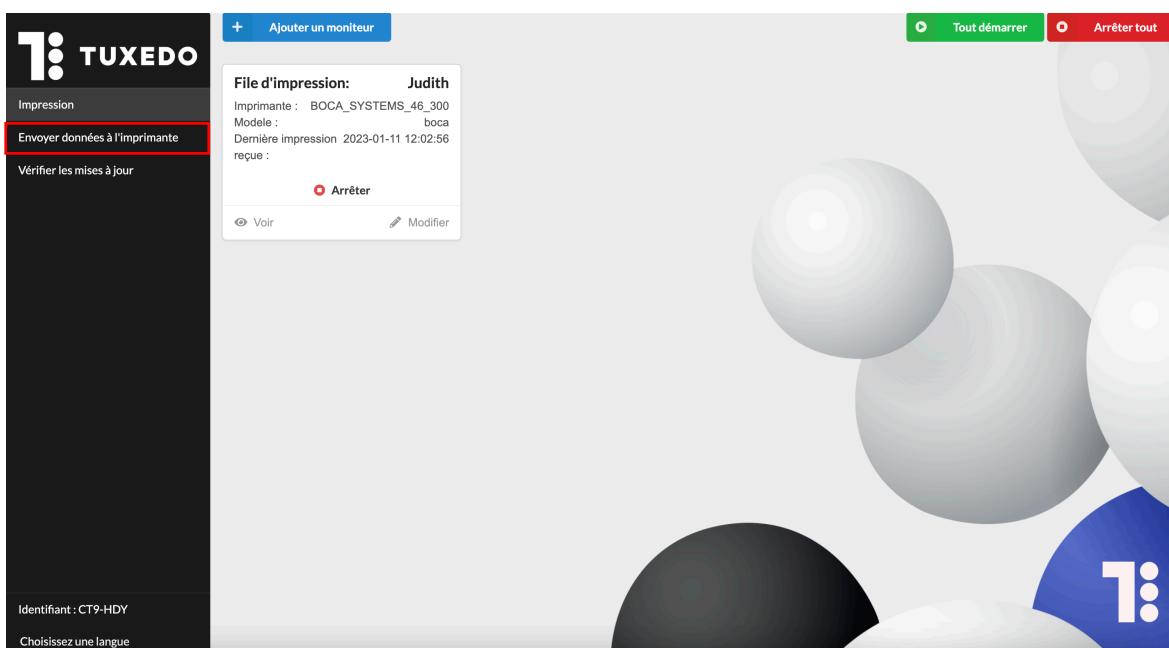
TUXEDO

Impression

Envoyer données à l'imprimante

Vérifier les mises à jour

Identifiant : CT9-HDY

Choisissez une langue

+ Ajouter un moniteur

Tout démarrer

Arrêter tout

File d'impression: Judith

Imprimante : BOCA_SYSTEMS_46_300

Modele : boca

Dernière impression reçue : 2023-01-11 12:02:56

Arrêter

Voir

Modifier